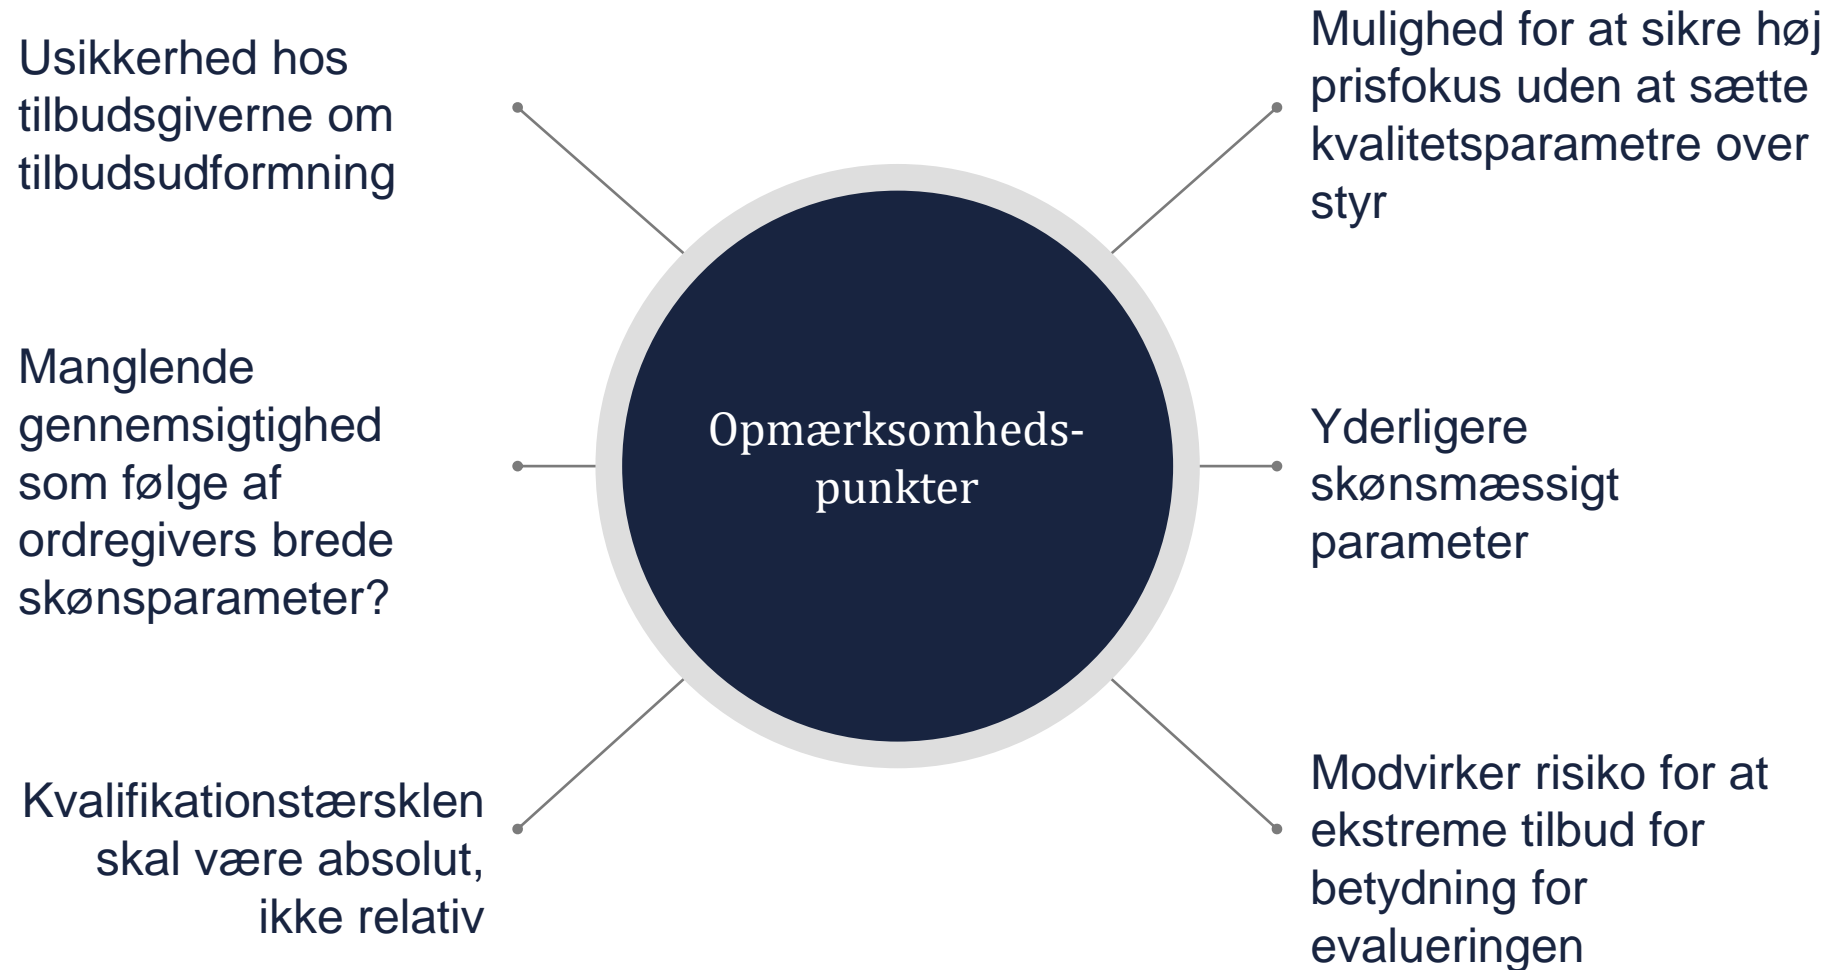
Usikkerhed hos tilbudsgiverne om tilbudsudformning

Mulighed for at sikre høj prisfokus uden at sætte kvalitetsparametre over styr

Opmærksomheds-punkter

Manglende gennemsigtighed som følge af ordregivers brede skønsparameter?

Yderligere skønsmæssigt parameter

Kvalifikationstærsklen skal være absolut, ikke relativ

Modvirker risiko for at ekstreme tilbud for betydning for evalueringen